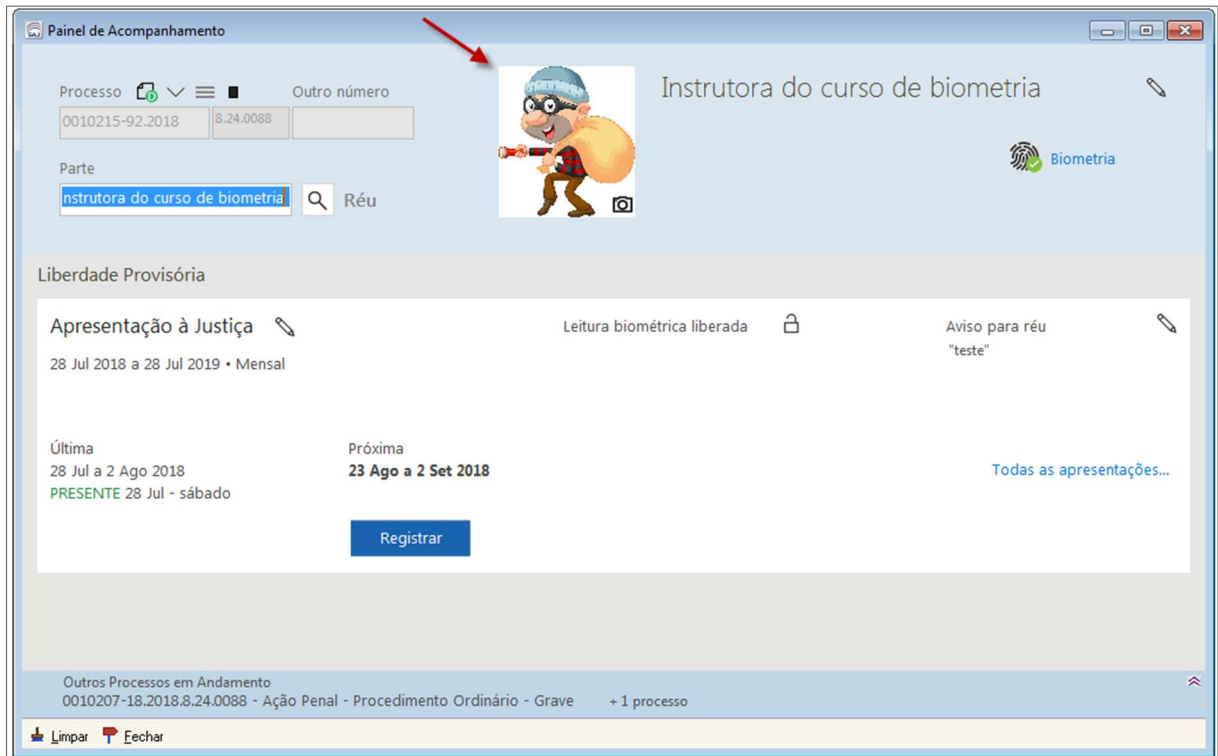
Painel de Acompanhamento

Processo

Outro número

0010215-92.2018

8.24.0088

Parte

nstrutora do curso de biometria

Réu

Instrutora do curso de biometria

Biometria

Liberdade Provisória

Apresentação à Justiça

28 Jul 2018 a 28 Jul 2019 • Mensal

Leitura biométrica liberada

Aviso para réu

"teste"

Última

28 Jul a 2 Ago 2018

PRESENTE 28 Jul - sábado

Próxima

23 Ago a 2 Set 2018

Todas as apresentações...

Registrar

Outros Processos em Andamento

0010207-18.2018.8.24.0088 - Ação Penal - Procedimento Ordinário - Grave

+ 1 processo

Limpar

Fechar